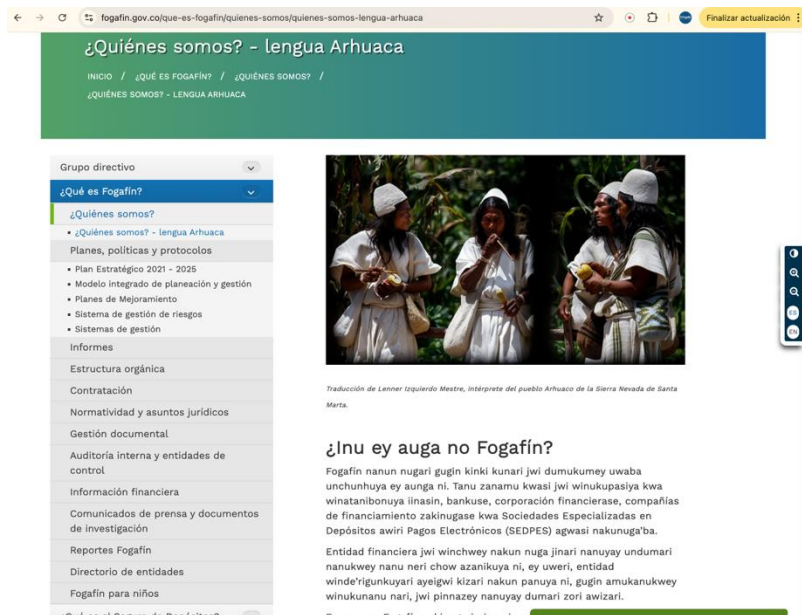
fogafin.gov.co/que-es-fogafin/quienes-somos/quienes-somos-lengua-arhuaca

Finalizar actualización

¿Quiénes somos? - lengua Arhuaca

INICIO / ¿QUÉ ES FOGAFÍN? / ¿QUIÉNES SOMOS? / ¿QUIÉNES SOMOS? - LENGUA ARHUACA

Grupo directivo

¿Qué es Fogafín?

¿Quiénes somos?

• ¿Quiénes somos? - lengua Arhuaca

Planes, políticas y protocolos

• Plan Estratégico 2021 - 2025
• Modelo integrado de planeación y gestión
• Planes de Mejoramiento
• Sistema de gestión de riesgos
• Sistemas de gestión

Informes

Estructura orgánica

Contratación

Normatividad y asuntos jurídicos

Gestión documental

Auditoría interna y entidades de control

Información financiera

Comunicados de prensa y documentos de investigación

Reportes Fogafín

Directorio de entidades

Fogafín para niños

¿Qué es el Seguro de Depósitos?

Traducción de Lenner Izquierdo Mestre, intérprete del pueblo Arhuaco de la Sierra Nevada de Santa Marta.

¿Inu ey auga no Fogafín?

Fogafín nanun nugari gugin kinki kunari jwi dumukumey uwaba unchunhuya ey aunga ni. Tanu zanamu kwasi jwi winukupasiya kwa winatanibonuya iinasin, bankuse, corporación financierase, compañías de financiamiento zakinugase kwa Sociedades Especializadas en Depósitos awiri Pagos Electrónicos (SEDPES) agwasi nakunuga'ba.

Entidad financiera jwi winchwey nakun nuga jinari nanuyay undumari nanukwey nanu neri chow azanikuya ni, ey uweri, entidad winde'rigunkuyari ayeigwi kizari nakun panuya ni, gugin amukanukwey winukunanu nari, jwi pinnazey nanuyay dumari zori awizari.

ES
EN